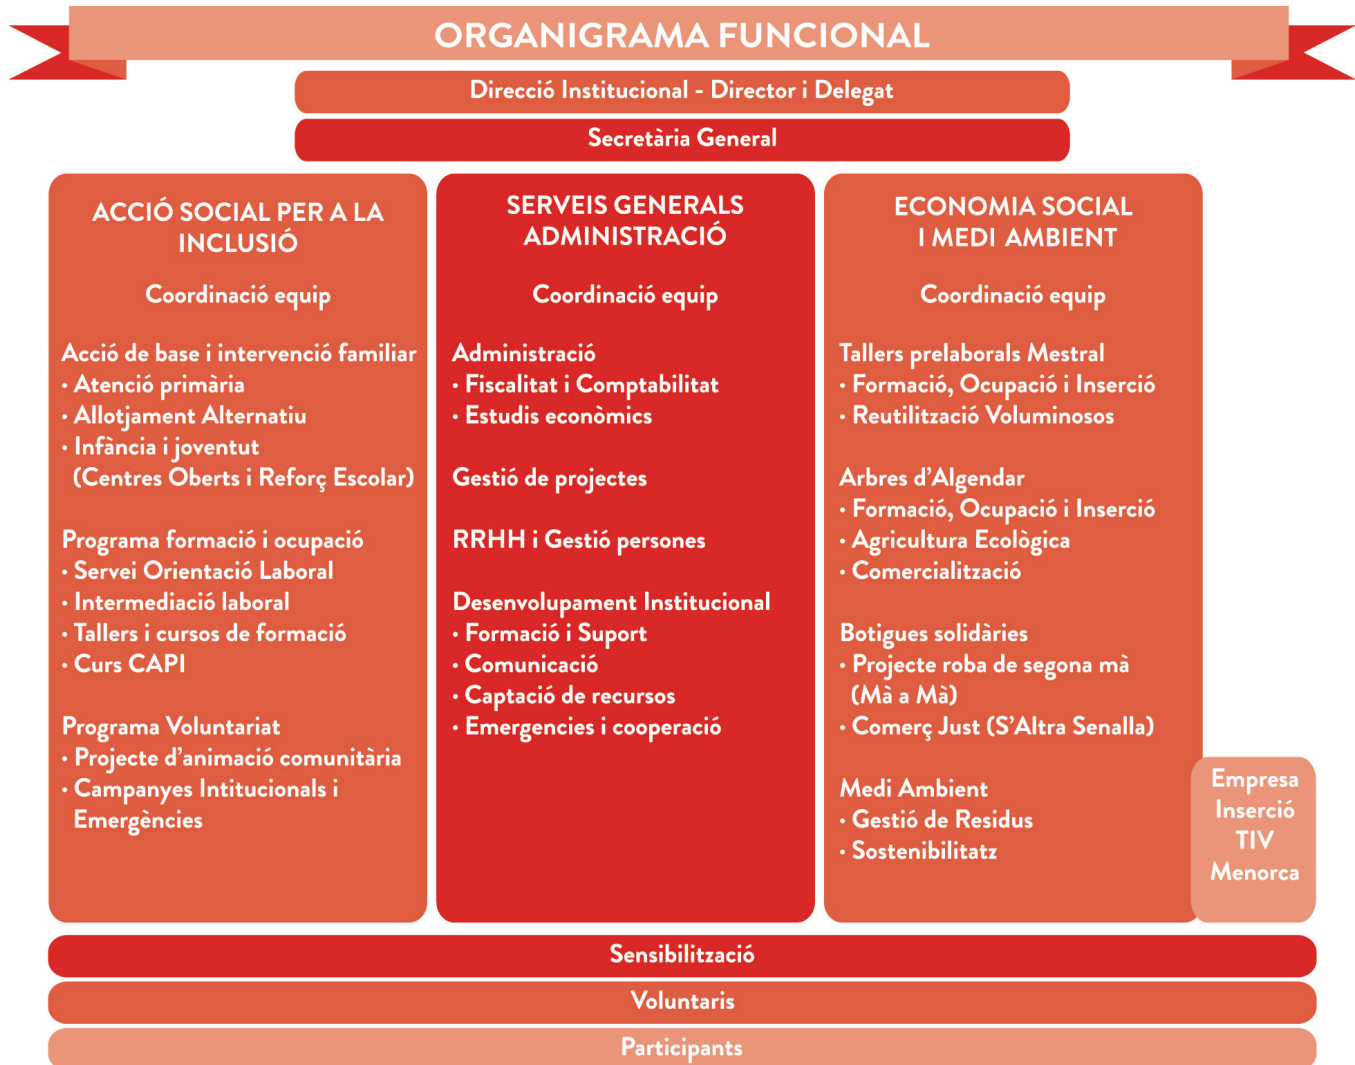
ORGANIGRAMA FUNCIONAL

Direcció Institucional - Director i Delegat

Secretària General

ACCIÓ SOCIAL PER A LA INCLUSIÓ

Coordinació equip

Acció de base i intervenció familiar
• Atenció primària
• Allotjament Alternatiu
• Infància i joventut (Centres Oberts i Reforç Escolar)

Programa formació i ocupació
• Servei Orientació Laboral
• Intermediació laboral
• Tallers i cursos de formació
• Curs CAPI

Programa Voluntariat
• Projecte d'animació comunitària
• Campanyes Intitucionals i Emergències

SERVEIS GENERALS ADMINISTRACIÓ

Coordinació equip

Administració
• Fiscalitat i Comptabilitat
• Estudis econòmics

Gestió de projectes

RRHH i Gestió persones

Desenvolupament Institucional
• Formació i Suport
• Comunicació
• Captació de recursos
• Emergencies i cooperació

ECONOMIA SOCIAL I MEDI AMBIENT

Coordinació equip

Tallers prelaborals Mestral
• Formació, Ocupació i Inserció
• Reutilització Voluminosos

Arbres d'Algendar
• Formació, Ocupació i Inserció
• Agricultura Ecològica
• Comercialització

Botigues solidàries
• Projecte roba de segona mà (Mà a Mà)
• Comerç Just (S'Altra Senalla)

Medi Ambient
• Gestió de Residus
• Sostenibilitatz

Empresa Inserció TIV Menorca

Sensibilització

Voluntaris

Participants